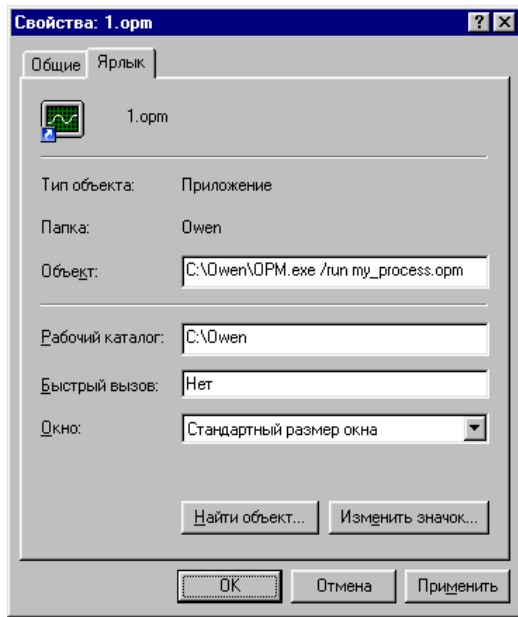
Свойства: 1.opm

? X

Общие | Ярлык

1.opm

Тип объекта: Приложение

Папка: Owen

Объект: C:\Owen\OPM.exe /run my_process.opm

Рабочий каталог: C:\Owen

Быстрый вызов: Нет

Окно: Стандартный размер окна

Найти объект...

Изменить значок...

OK

Отмена

Применить